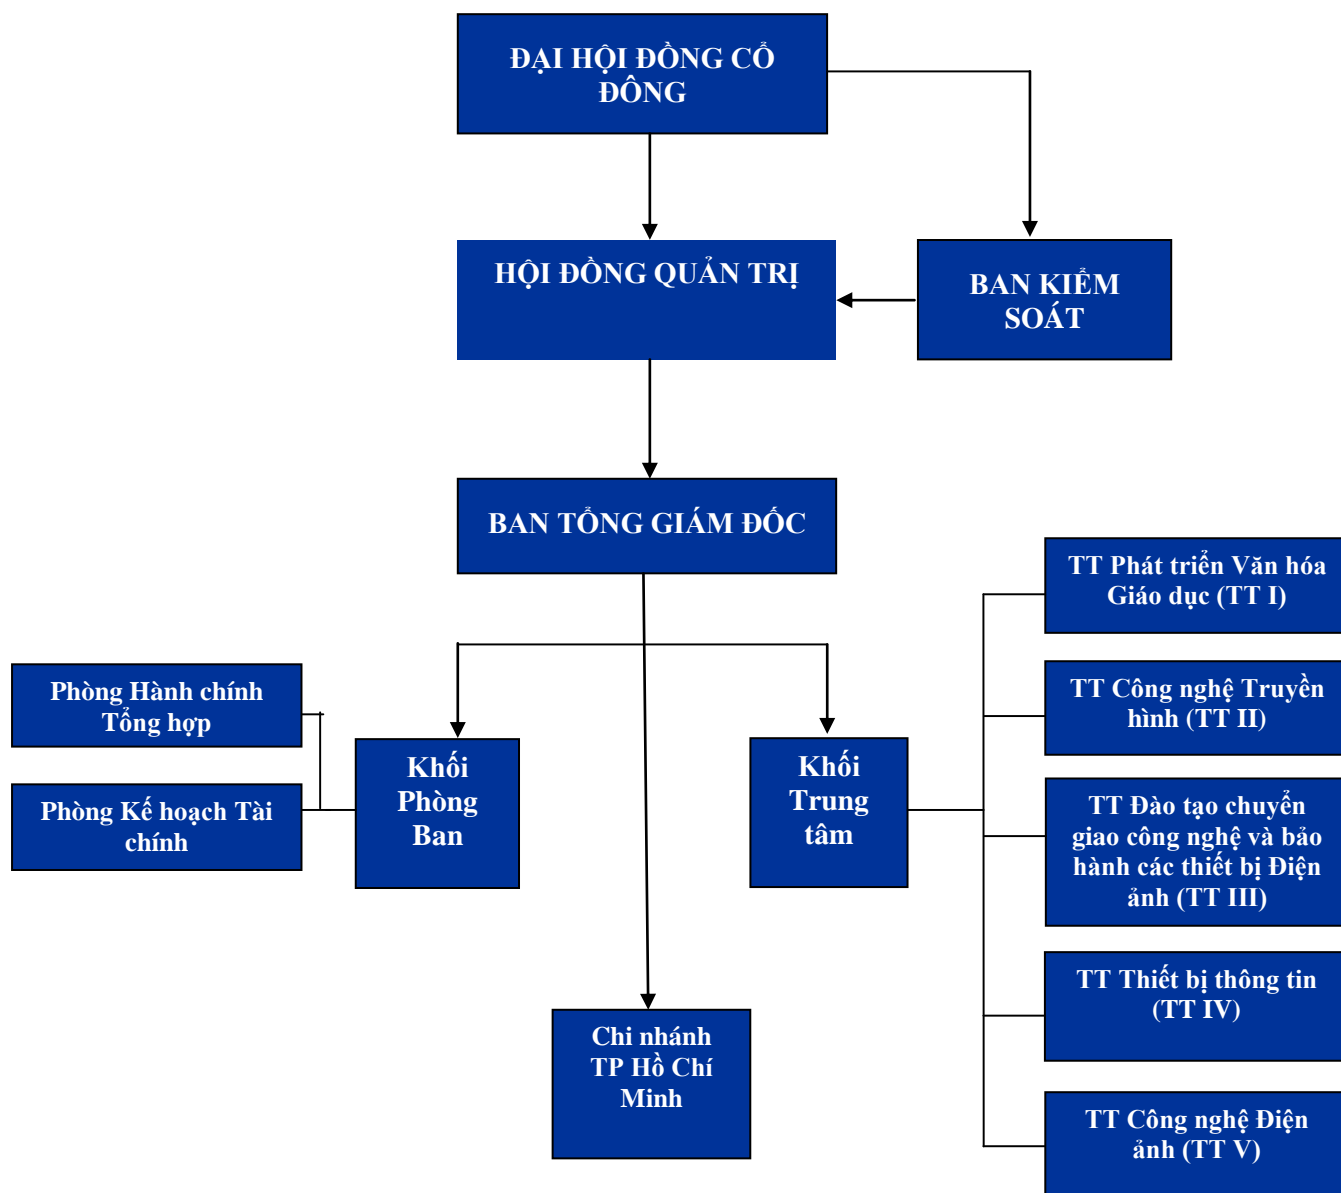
ĐẠI HỘI ĐỒNG CỔ ĐÔNG

HỘI ĐỒNG QUẢN TRỊ

BAN KIỂM SOÁT

BAN TỔNG GIÁM ĐỐC

Phòng Hành chính Tổng hợp

Phòng Kế hoạch Tài chính

Khối Phòng Ban

Khối Trung tâm

Chi nhánh TP Hồ Chí Minh

TT Phát triển Văn hóa Giáo dục (TT I)

TT Công nghệ Truyền hình (TT II)

TT Đào tạo chuyển giao công nghệ và bảo hành các thiết bị Điện ảnh (TT III)

TT Thiết bị thông tin (TT IV)

TT Công nghệ Điện ảnh (TT V)